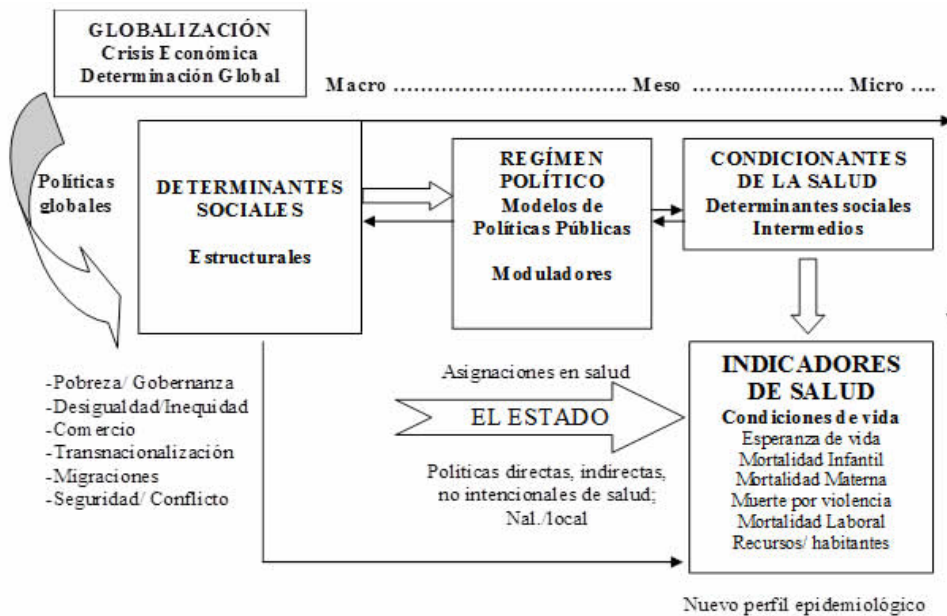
GLOBALIZACIÓN
Crisis Económica
Determinación Global

Macro ……………………………… Meso ………………….. Micro ….

Políticas globales

DETERMINANTES SOCIALES

Estructurales

REGÍMEN POLÍTICO
Modelos de Políticas Públicas

Moduladores

CONDICIONANTES DE LA SALUD
Determinantes sociales Intermedios

-Pobreza/ Gobernanza
-Desigualdad/Inequidad
-Comercio
-Transnacionalización
-Migraciones
-Seguridad/ Conflicto

Asignaciones en salud

EL ESTADO

Políticas directas, indirectas, no intencionales de salud; Nal./local

INDICADORES DE SALUD
Condiciones de vida
Esperanza de vida
Mortalidad Infantil
Mortalidad Materna
Muerte por violencia
Mortalidad Laboral
Recursos/ habitantes

Nuevo perfil epidemiológico